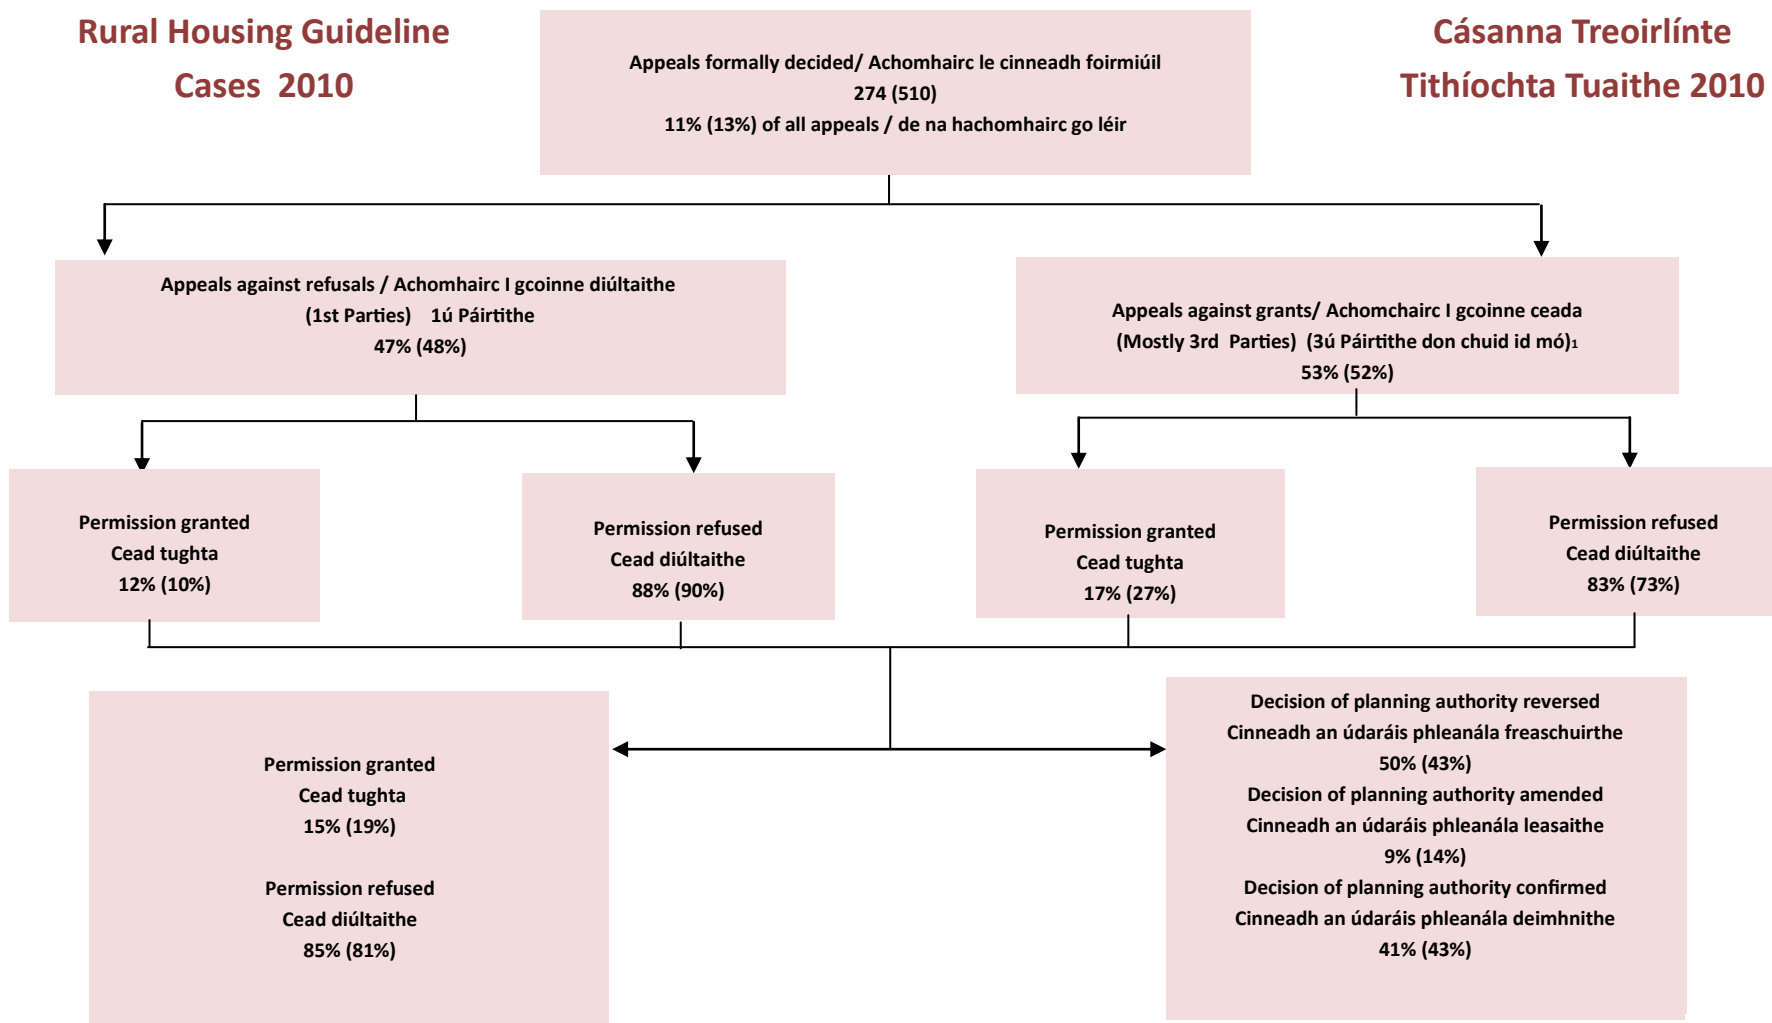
Rural Housing Guideline Cases 2010

Appeals formally decided/ Achomhairc le cinneadh foirmiúil
274 (510)
11% (13%) of all appeals / de na hachomhairc go léir

Cásanna Treoirlínte Tithíochta Tuaithe 2010

Appeals against refusals / Achomhairc I gcoinne diúltaithe
(1st Parties) 1ú Páirtithe
47% (48%)

Appeals against grants/ Achomchairc I gcoinne ceada
(Mostly 3rd Parties) (3ú Páirtithe don chuid id mó)1
53% (52%)

Permission granted
Cead tughta
12% (10%)

Permission refused
Cead diúltaithe
88% (90%)

Permission granted
Cead tughta
17% (27%)

Permission refused
Cead diúltaithe
83% (73%)

Permission granted
Cead tughta
15% (19%)

Permission refused
Cead diúltaithe
85% (81%)

Decision of planning authority reversed
Cinneadh an údaráis phleanála freaschuirthe
50% (43%)
Decision of planning authority amended
Cinneadh an údaráis phleanála leasaithe
9% (14%)
Decision of planning authority confirmed
Cinneadh an údaráis phleanála deimhnithe
41% (43%)